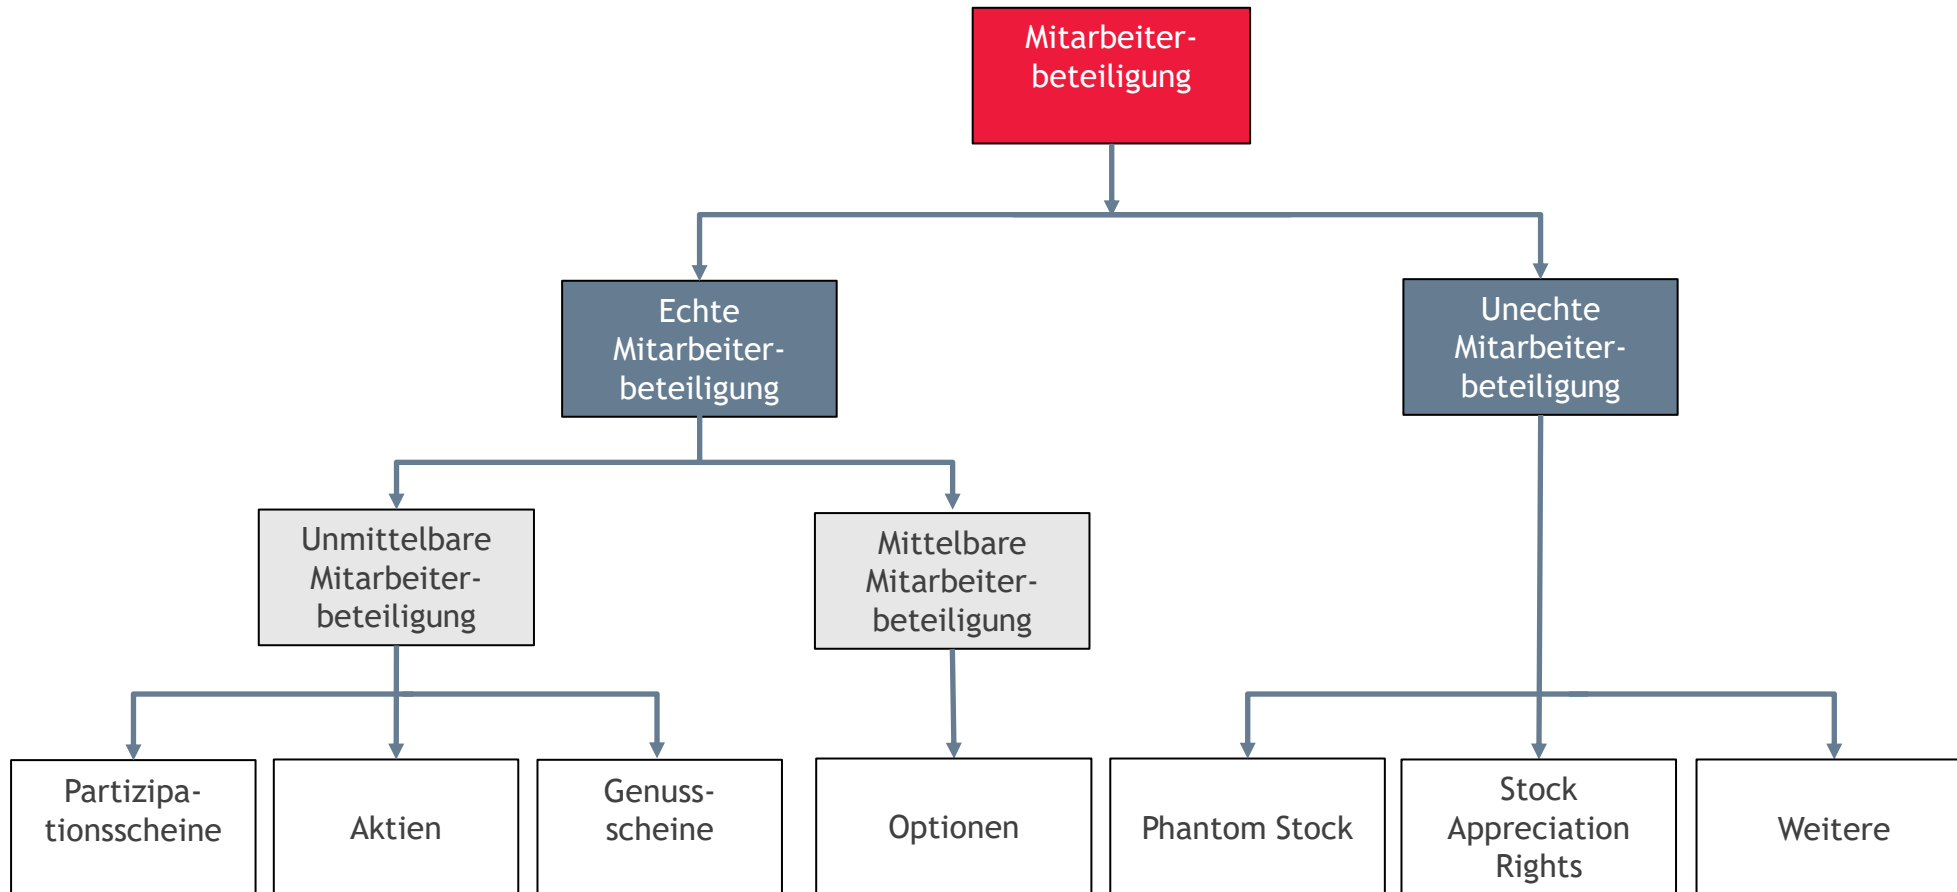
Mitarbeiterbeteiligung

Echte Mitarbeiterbeteiligung

Unechte Mitarbeiterbeteiligung

Unmittelbare Mitarbeiterbeteiligung

Mittelbare Mitarbeiterbeteiligung

Partizipationsscheine

Aktien

Genussscheine

Optionen

Phantom Stock

Stock Appreciation Rights

Weitere